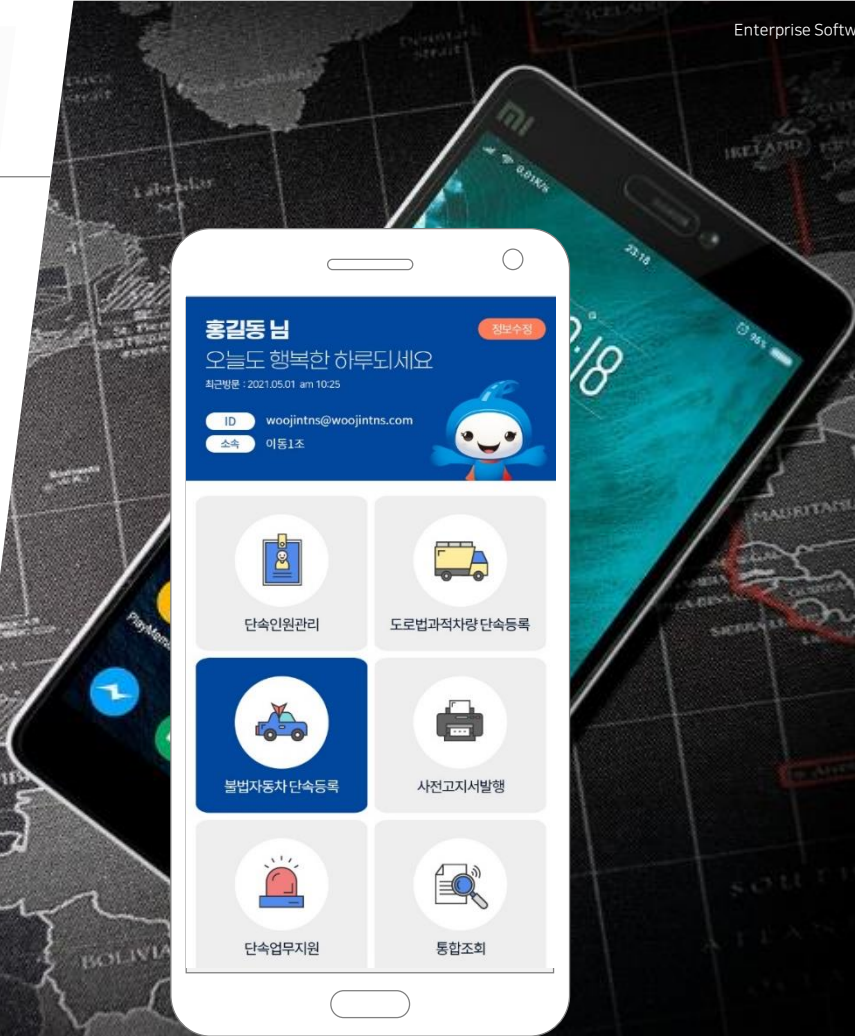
Enterprise Softw

홍길동 님
정보수정
오늘도 행복한 하루되세요
최근방문 : 2021.05.01 am 10:25

ID woojintns@woojintns.com
소속 이동1조

단속인원관리
도로법과적차량 단속등록
불법자동차 단속등록
사전고지서발행
단속업무지원
통합조회